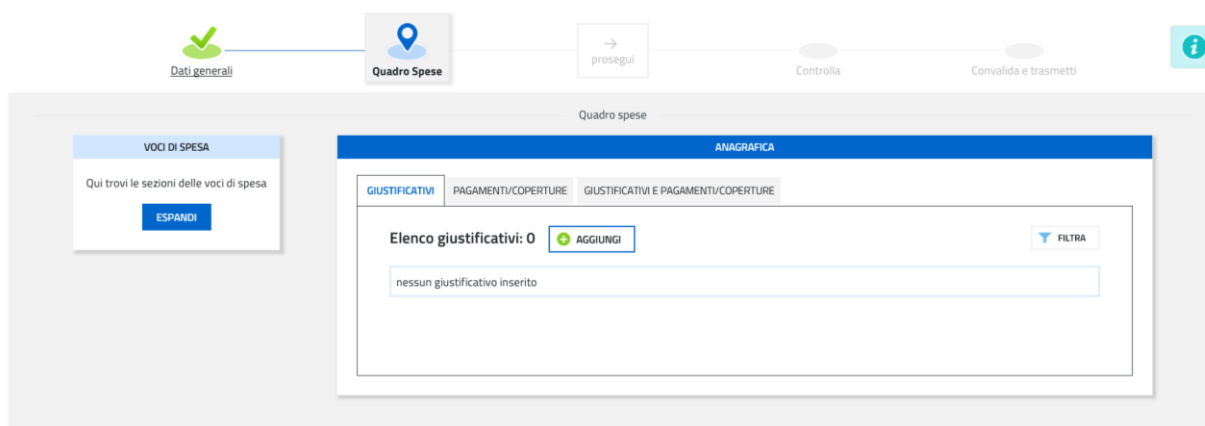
Dati generali

Quadro Spese

→
prosegui

Controlla

Convalida e trasmetti

Quadro spese

VOCI DI SPESA

Qui trovi le sezioni delle voci di spesa

ESPANDI

ANAGRAFICA

GIUSTIFICATIVI | PAGAMENTI/COPERTURE | GIUSTIFICATIVI E PAGAMENTI/COPERTURE

Elenco giustificativi: 0

AGGIUNGI

FILTRA

nessun giustificativo inserito